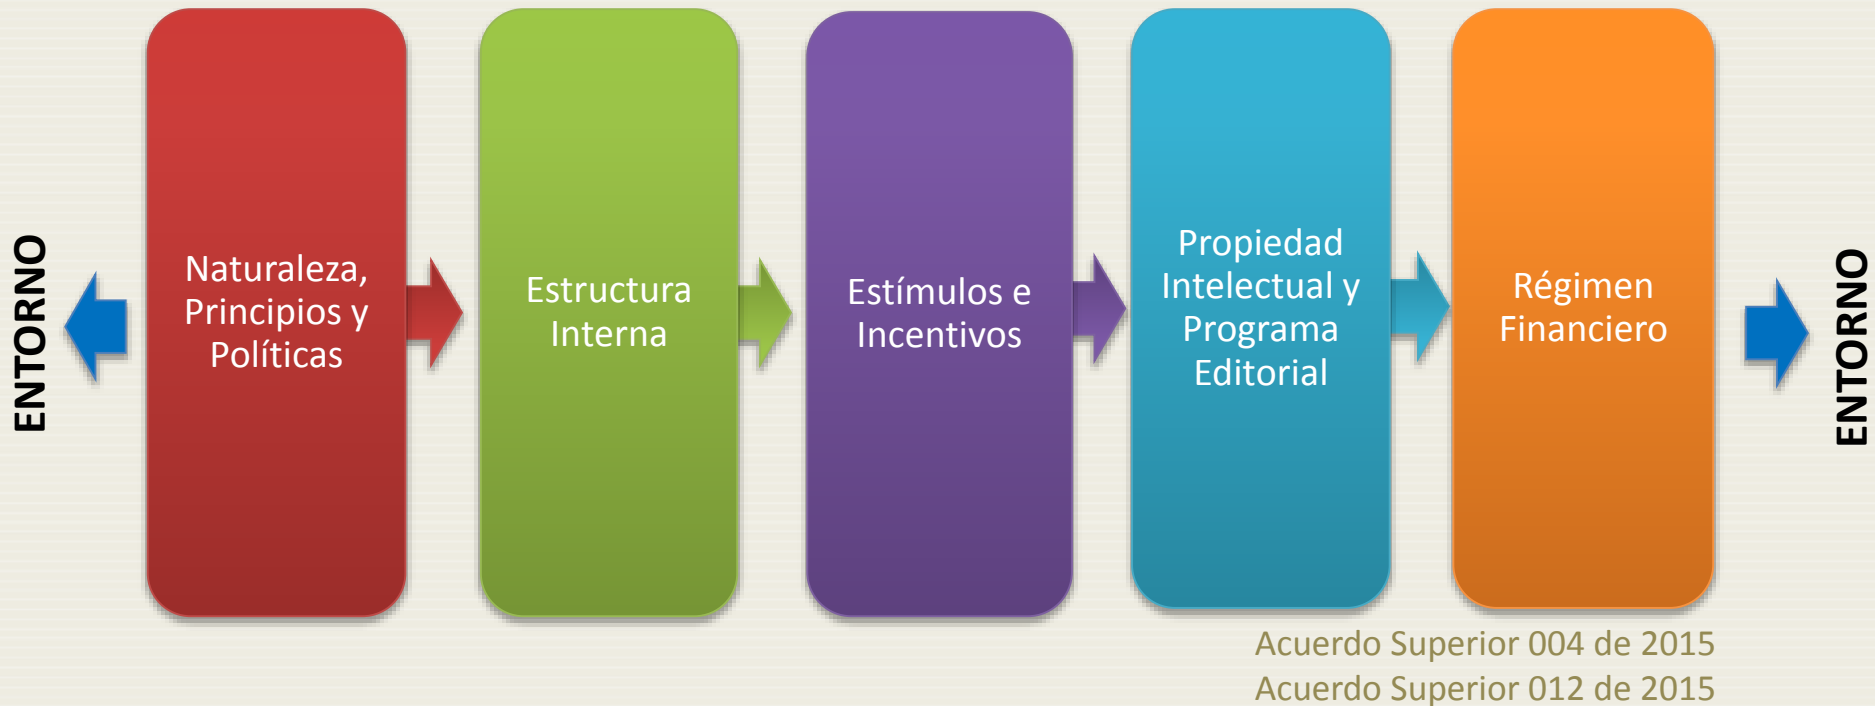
ENTORNO

Naturaleza, Principios y Políticas

Estructura Interna

Estímulos e Incentivos

Propiedad Intelectual y Programa Editorial

Régimen Financiero

ENTORNO

Acuerdo Superior 004 de 2015
Acuerdo Superior 012 de 2015